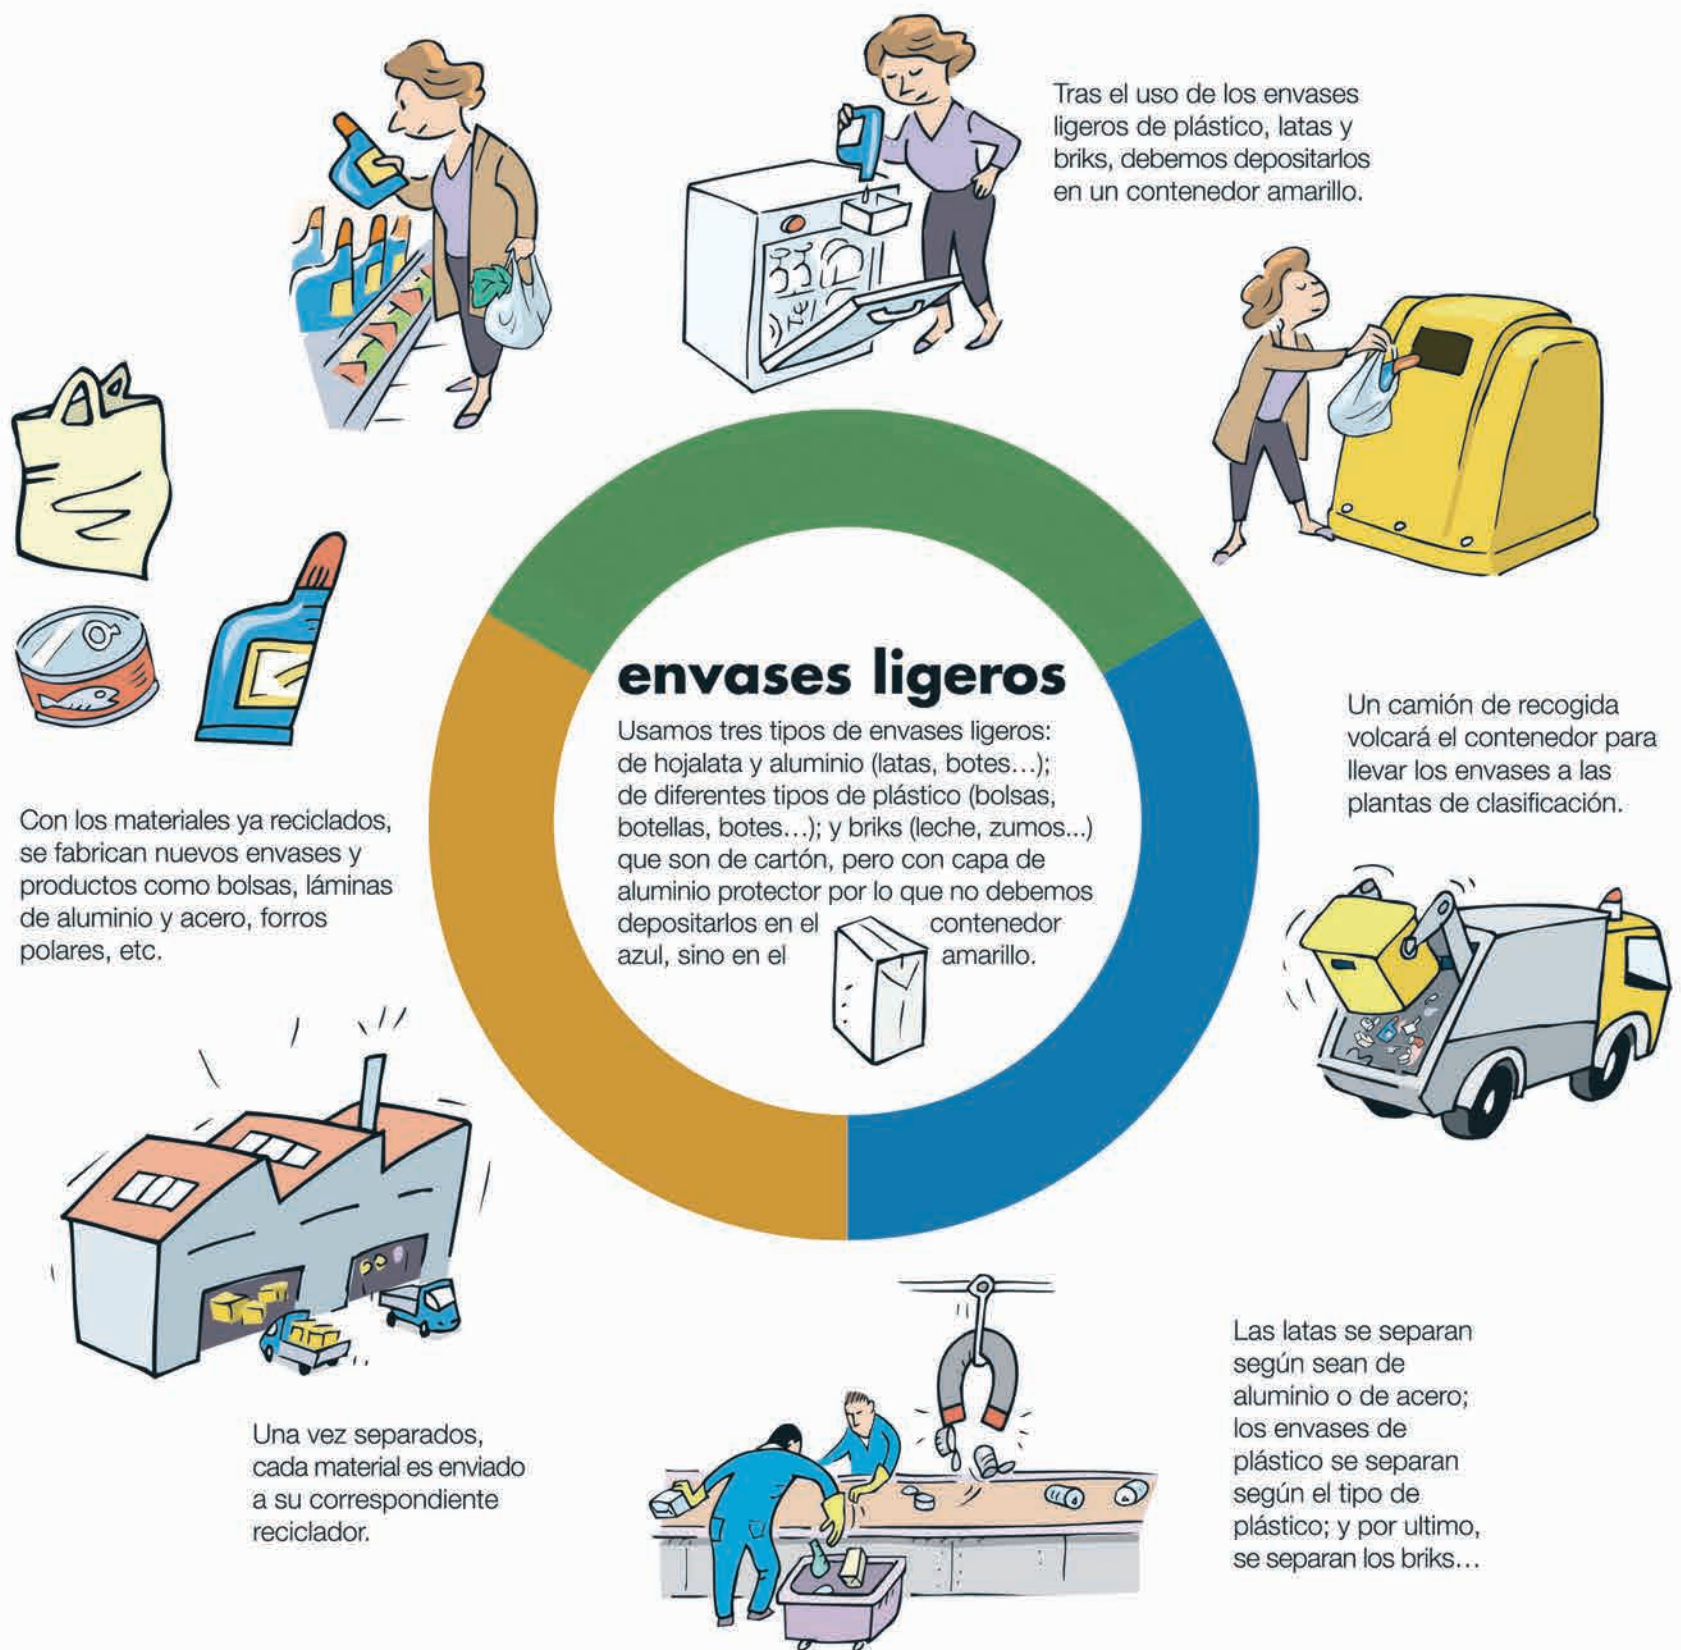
Tras el uso de los envases ligeros de plástico, latas y briks, debemos depositarlos en un contenedor amarillo.

envases ligeros

Usamos tres tipos de envases ligeros: de hojalata y aluminio (latas, botes…); de diferentes tipos de plástico (bolsas, botellas, botes…); y briks (leche, zumos...) que son de cartón, pero con capa de aluminio protector por lo que no debemos depositarlos en el contenedor azul, sino en el amarillo.

Un camión de recogida volcará el contenedor para llevar los envases a las plantas de clasificación.

Con los materiales ya reciclados, se fabrican nuevos envases y productos como bolsas, láminas de aluminio y acero, forros polares, etc.

Las latas se separan según sean de aluminio o de acero; los envases de plástico se separan según el tipo de plástico; y por ultimo, se separan los briks…

Una vez separados, cada material es enviado a su correspondiente reciclador.